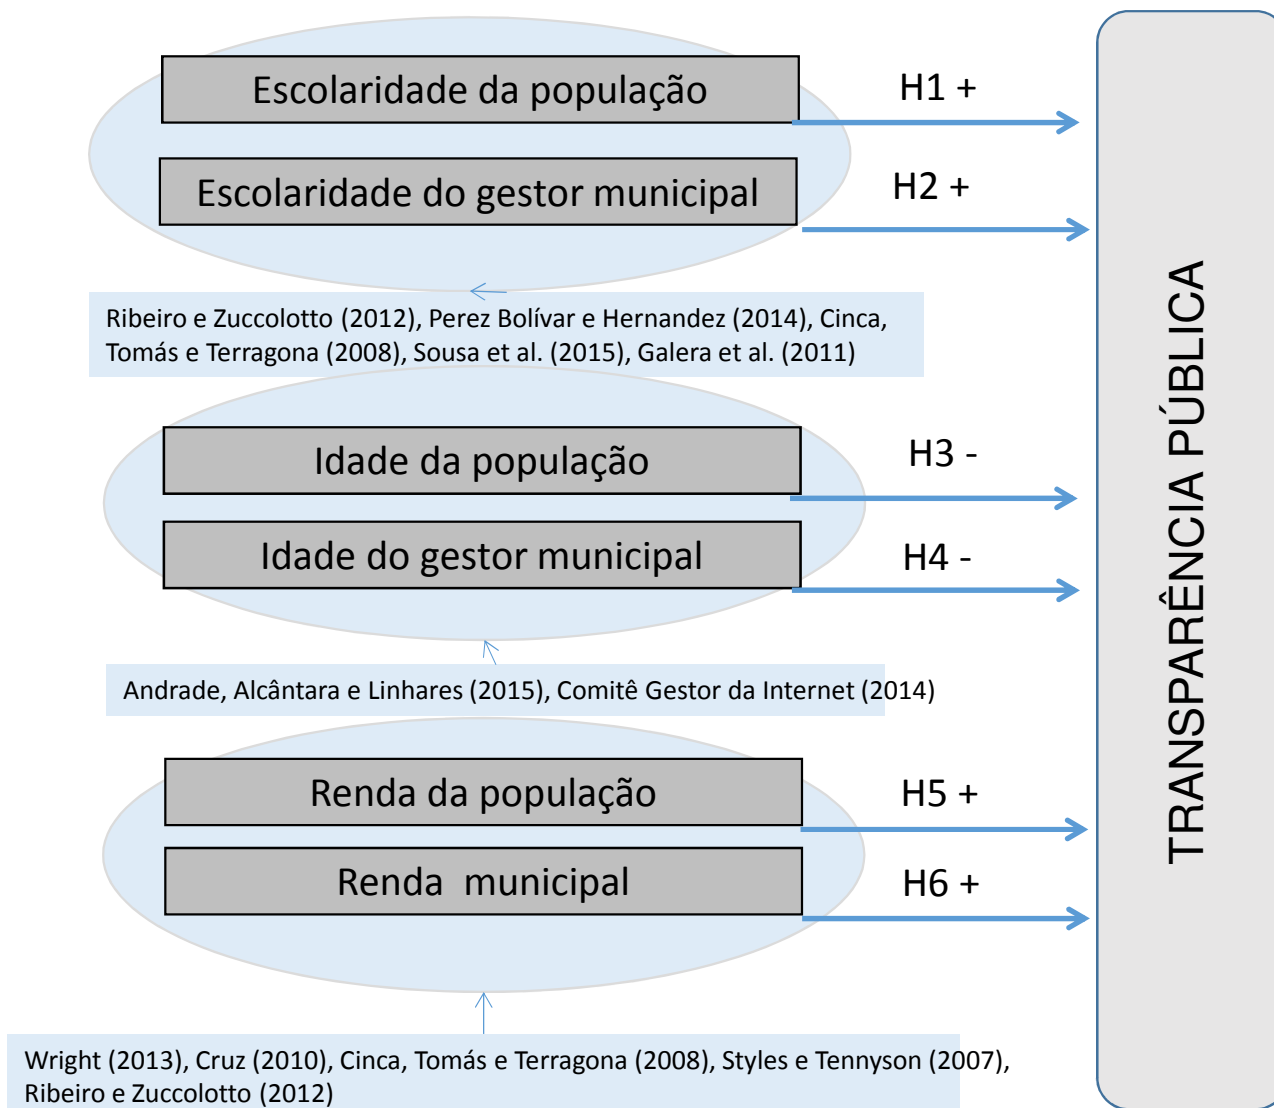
Escolaridade da população

H1 +

Escolaridade do gestor municipal

H2 +

Ribeiro e Zuccolotto (2012), Perez Bolívar e Hernandez (2014), Cinca, Tomás e Terragona (2008), Sousa et al. (2015), Galera et al. (2011)

Idade da população

H3 -

Idade do gestor municipal

H4 -

Andrade, Alcântara e Linhares (2015), Comitê Gestor da Internet (2014)

Renda da população

H5 +

Renda municipal

H6 +

Wright (2013), Cruz (2010), Cinca, Tomás e Terragona (2008), Styles e Tennyson (2007), Ribeiro e Zuccolotto (2012)

TRANSPARÊNCIA PÚBLICA